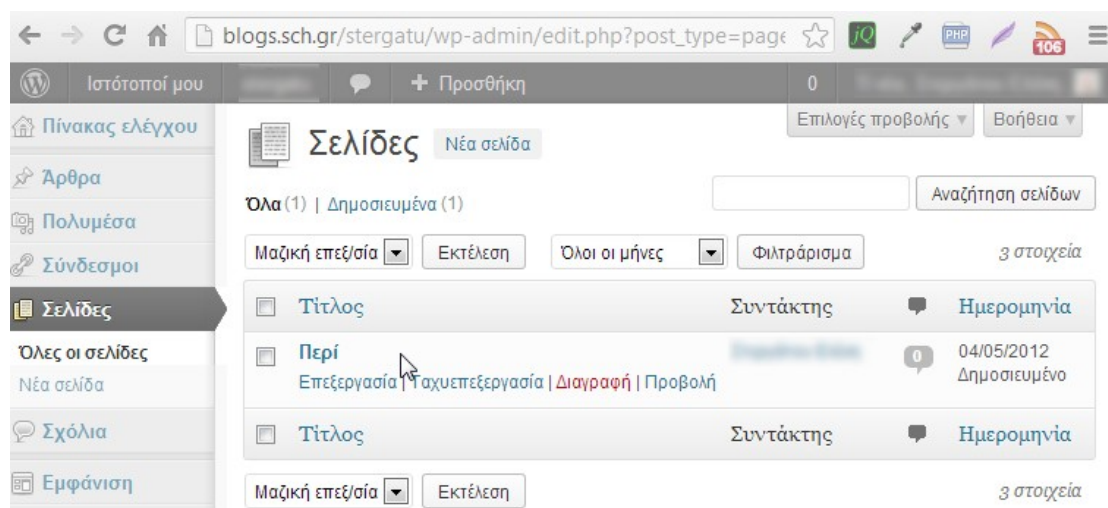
blogs.sch.gr/stergatu/wp-admin/edit.php?post_type=page

106

Ιστότοποί μου

+ Προσθήκη

0

Πίνακας ελέγχου

Άρθρα

Πολυμέσα

Σύνδεσμοι

Σελίδες

Όλες οι σελίδες

Νέα σελίδα

Σχόλια

Εμφάνιση

Επιλογές προβολής ▾

Βοήθεια ▾

Σελίδες Νέα σελίδα

Όλα (1) | Δημοσιευμένα (1)

Αναζήτηση σελίδων

Μαζική επεξ/σία ▾ Εκτέλεση Όλοι οι μήνες ▾ Φιλτράρισμα

3 στοιχεία

| | Τίτλος | Συντάκτης | | Ημερομηνία |
|---|---|---|---|---|
| | Περί<br>Επεξεργασία \| Ταχυεπεξεργασία \| Διαγραφή \| Προβολή | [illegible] | 0 | 04/05/2012<br>Δημοσιευμένο |
| | Τίτλος | Συντάκτης | | Ημερομηνία |

Μαζική επεξ/σία ▾ Εκτέλεση

3 στοιχεία